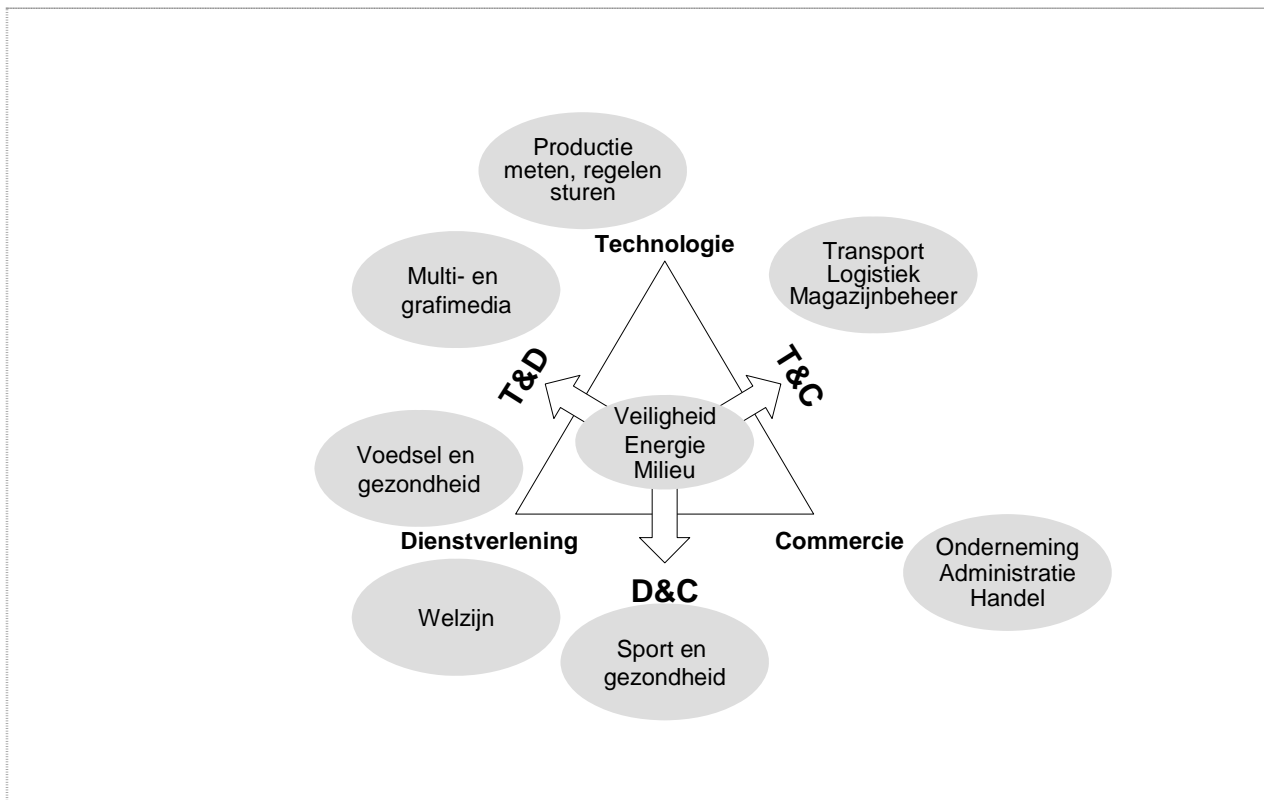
Productie
meten, regelen
sturen

Technologie

Multi- en
grafimedia

Transport
Logistiek
Magazijnbeheer

T&D

T&C

Veiligheid
Energie
Milieu

Voedsel en
gezondheid

Dienstverlening

Commercie

Onderneming
Administratie
Handel

D&C

Welzijn

Sport en
gezondheid